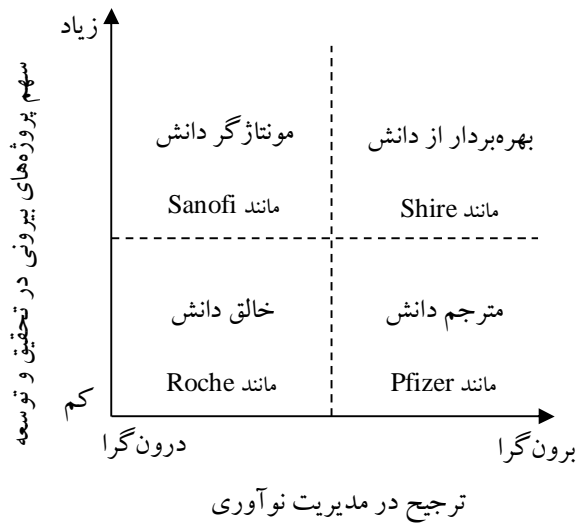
زیاد

سهم پروژه‌های بیرونی در تحقیق و توسعه

مونتاژگر دانش

مانند Sanofi

بهره‌بردار از دانش

مانند Shire

خالق دانش

مانند Roche

مترجم دانش

مانند Pfizer

کم

درون‌گرا

برون‌گرا

ترجیح در مدیریت نوآوری